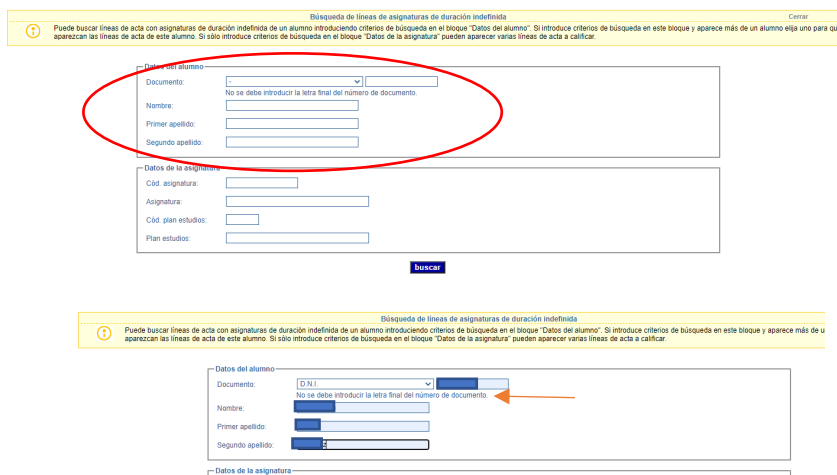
Búsqueda de líneas de asignaturas de duración indefinida

Cerrar

Puede buscar líneas de acta con asignaturas de duración indefinida de un alumno introduciendo criterios de búsqueda en el bloque "Datos del alumno". Si introduce criterios de búsqueda en este bloque y aparece más de un alumno elija uno para qu aparezcan las líneas de acta de este alumno. Si sólo introduce criterios de búsqueda en el bloque "Datos de la asignatura" pueden aparecer varias líneas de acta a calificar.

Datos del alumno

Documento: -

No se debe introducir la letra final del número de documento.

Nombre:

Primer apellido:

Segundo apellido:

Datos de la asignatura

Cód. asignatura:

Asignatura:

Cód. plan estudios:

Plan estudios:

buscar

Búsqueda de líneas de asignaturas de duración indefinida

Puede buscar líneas de acta con asignaturas de duración indefinida de un alumno introduciendo criterios de búsqueda en el bloque "Datos del alumno". Si introduce criterios de búsqueda en este bloque y aparece más de u aparezcan las líneas de acta de este alumno. Si sólo introduce criterios de búsqueda en el bloque "Datos de la asignatura" pueden aparecer varias líneas de acta a calificar.

Datos del alumno

Documento: D.N.I.

No se debe introducir la letra final del número de documento.

Nombre:

Primer apellido:

Segundo apellido:

Datos de la asignatura